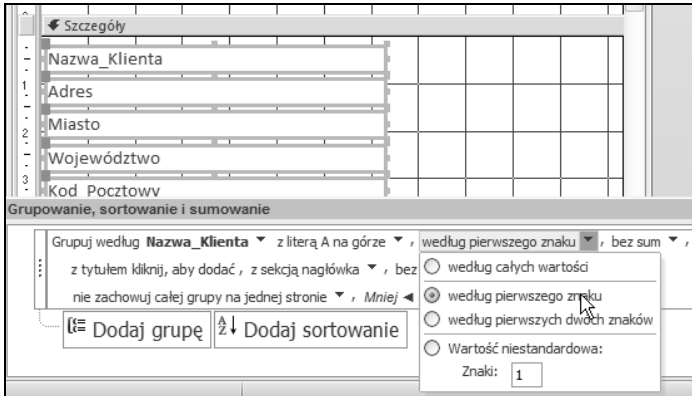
Szczegóły

Nazwa_Klienta

Adres

Miasto

Województwo

Kod_Pocztowy

1

2

3

Grupowanie, sortowanie i sumowanie

Grupuj według **Nazwa_Klienta** ▼ z literą A na górze ▼ , według pierwszego znaku ▼ , bez sum ▼ ,

z tytułem kliknij, aby dodać , z sekcją nagłówka ▼ , bez

nie zachowuj całej grupy na jednej stronie ▼ , *Mniej* ◄

Dodaj grupę

Dodaj sortowanie

według całych wartości

według pierwszego znaku

według pierwszych dwóch znaków

Wartość niestandardowa:

Znaki: 1